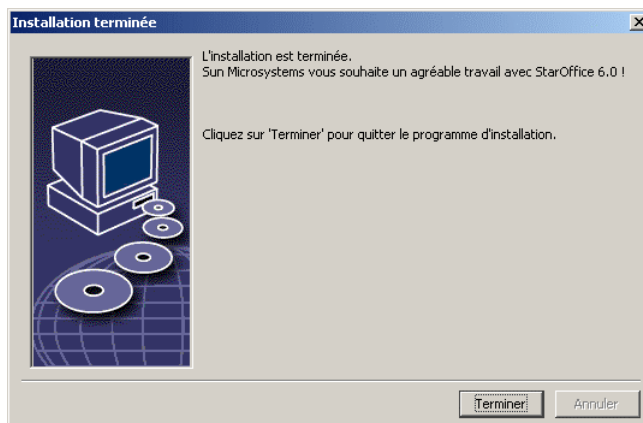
Installation terminée

L'installation est terminée.
Sun Microsystems vous souhaite un agréable travail avec StarOffice 6.0 !

Cliquez sur 'Terminer' pour quitter le programme d'installation.

Terminer

Annuler